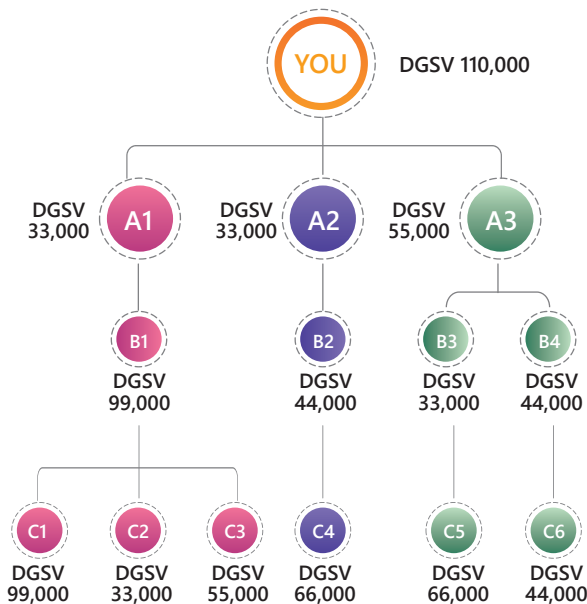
YOU
DGSV 110,000

DGSV 33,000
A1

DGSV 33,000
A2

DGSV 55,000
A3

B1
DGSV 99,000

B2
DGSV 44,000

B3
DGSV 33,000

B4
DGSV 44,000

C1
DGSV 99,000

C2
DGSV 33,000

C3
DGSV 55,000

C4
DGSV 66,000

C5
DGSV 66,000

C6
DGSV 44,000